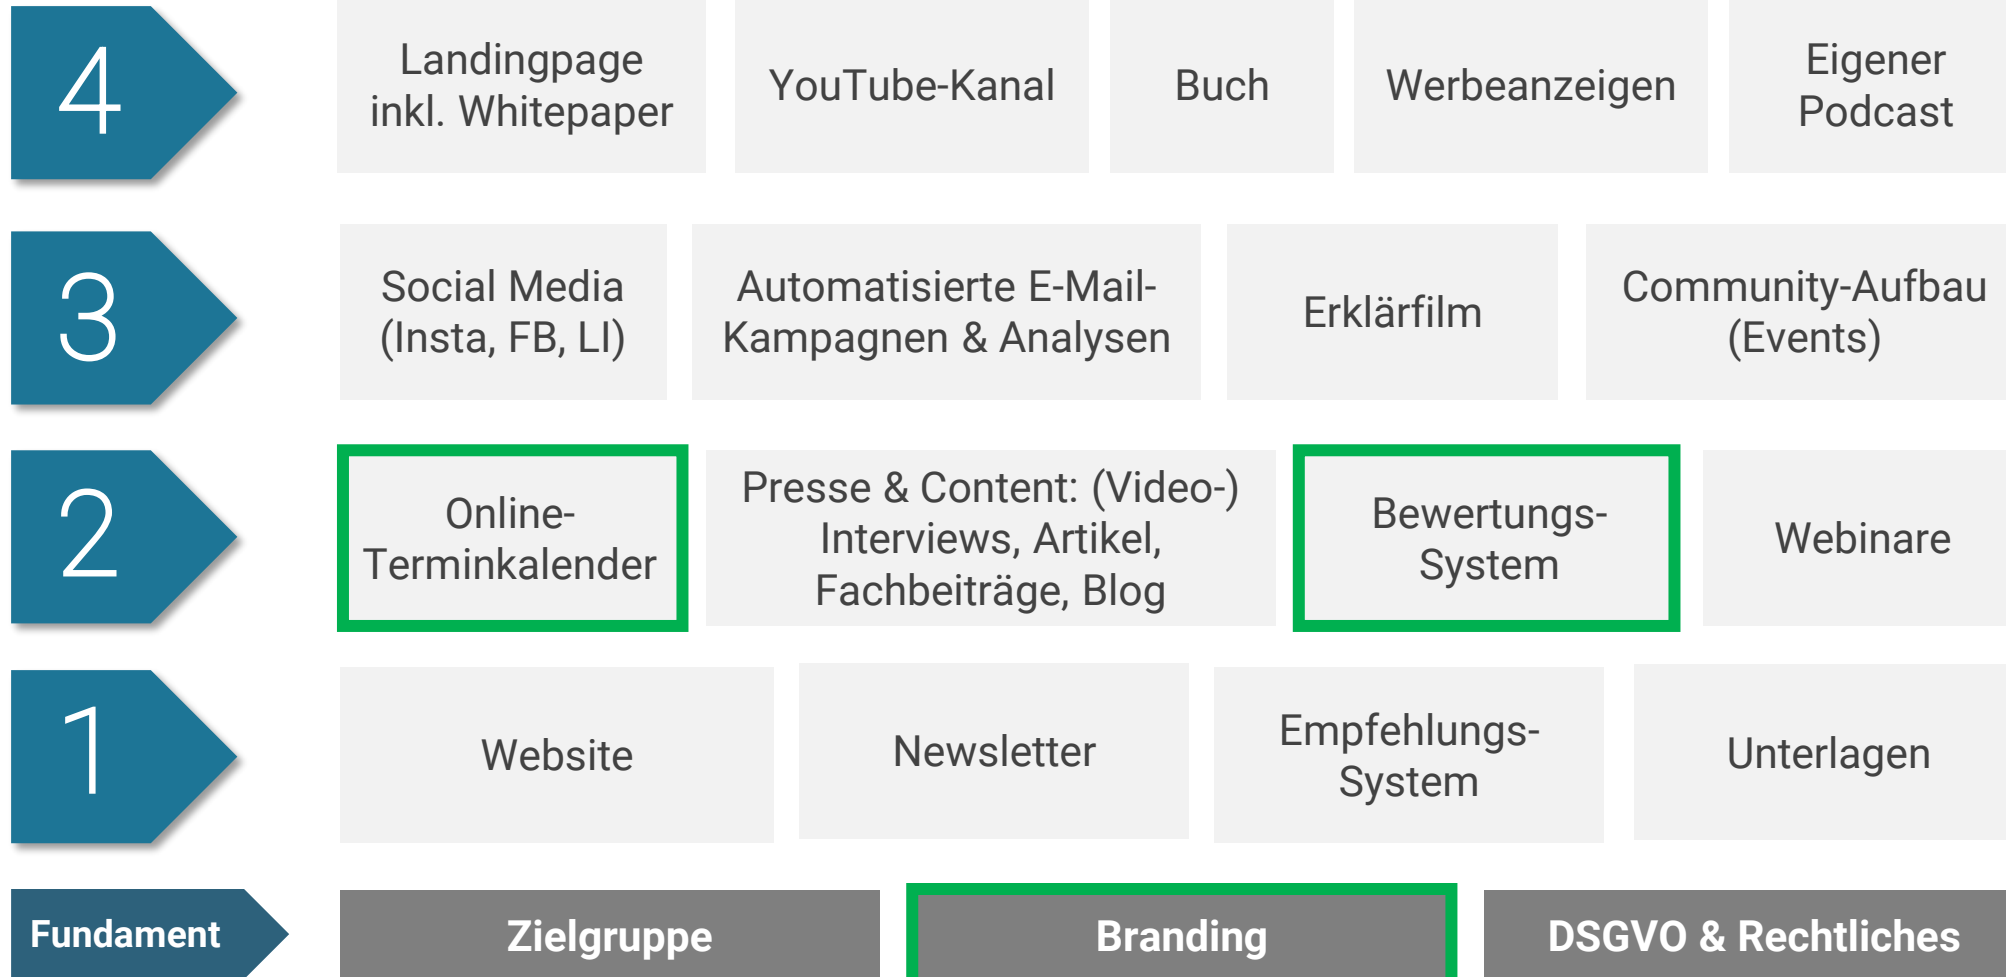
4

Landingpage inkl. Whitepaper

YouTube-Kanal

Buch

Werbeanzeigen

Eigener Podcast

3

Social Media (Insta, FB, LI)

Automatisierte E-Mail-Kampagnen & Analysen

Erklärfilm

Community-Aufbau (Events)

2

Online-Terminkalender

Presse & Content: (Video-) Interviews, Artikel, Fachbeiträge, Blog

Bewertungs-System

Webinare

1

Website

Newsletter

Empfehlungs-System

Unterlagen

Fundament

Zielgruppe

Branding

DSGVO & Rechtliches